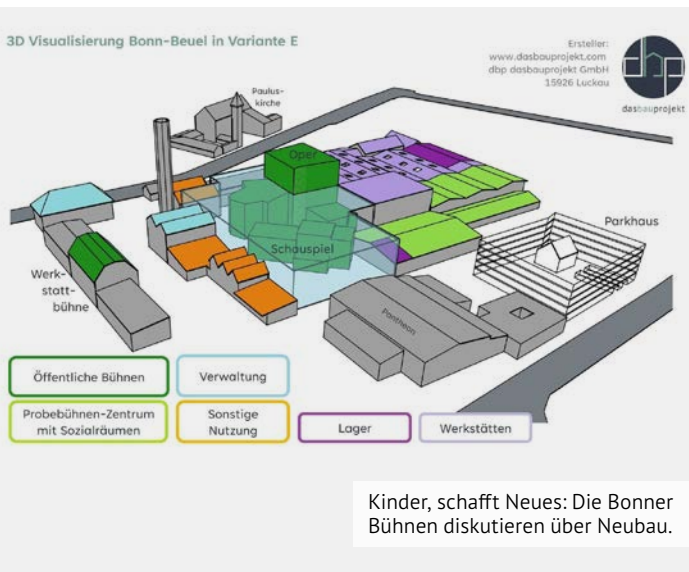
3D Visualisierung Bonn-Beuel in Variante E

Ersteller:
www.dasbauprojekt.com
dbp dasbauprojekt GmbH
15926 Luckau

dasbauprojekt

Pauluskirche

Oper

Schauspiel

Parkhaus

Werkstattbühne

Pantheon

Öffentliche Bühnen

Verwaltung

Probebühnen-Zentrum mit Sozialräumen

Sonstige Nutzung

Lager

Werkstätten

Kinder, schafft Neues: Die Bonner Bühnen diskutieren über Neubau.